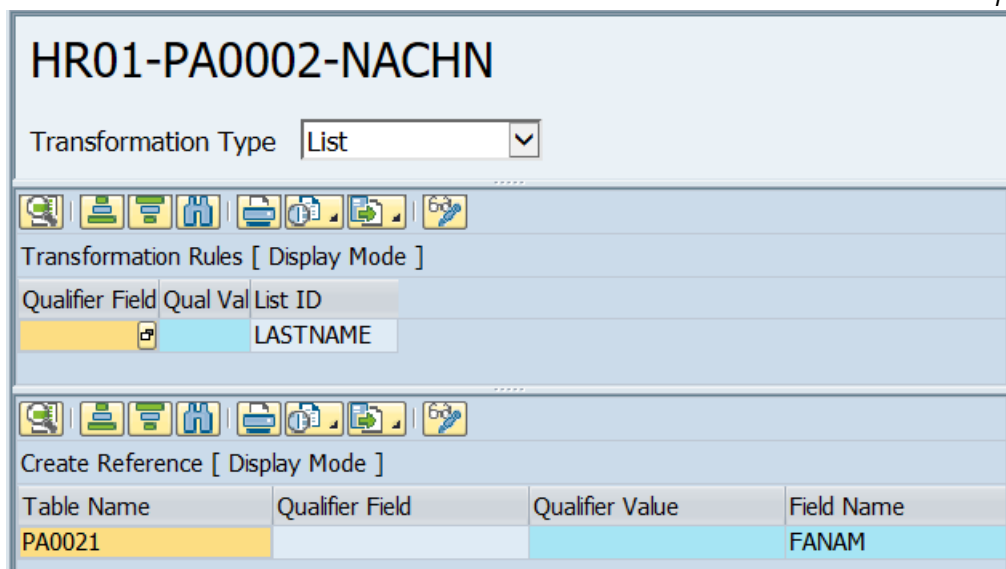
HR01-PA0002-NACHN

Transformation Type List

Transformation Rules [ Display Mode ]

| Qualifier Field | Qual Val | List ID |
|---|---|---|
| | | LASTNAME |

Create Reference [ Display Mode ]

| Table Name | Qualifier Field | Qualifier Value | Field Name |
|---|---|---|---|
| PA0021 | | | FANAM |